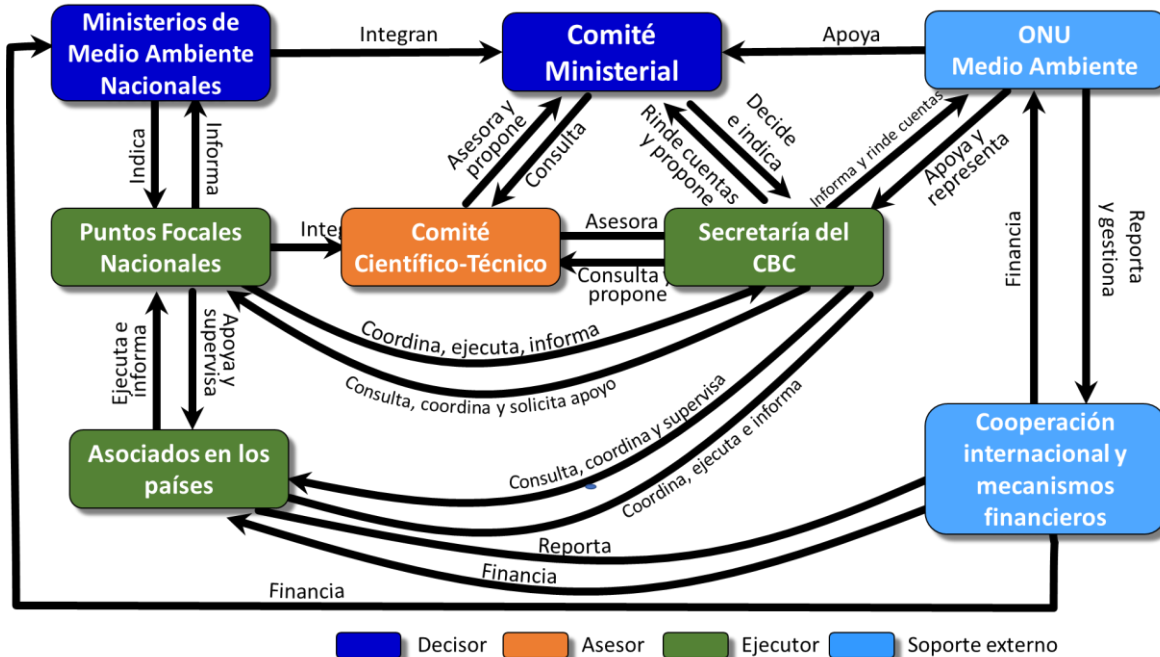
Ministerios de Medio Ambiente Nacionales

Integran

Comité Ministerial

Apoya

ONU Medio Ambiente

Indica

Informa

Asesora y propone

Consulta

Rinde cuentas y propone

Decide e indica

Informa y rinde cuentas

Apoya y representa

Puntos Focales Nacionales

Integ

Comité Científico-Técnico

Asesora

Consulta y propone

Secretaría del CBC

Financia

Reporta y gestiona

Ejecuta e informa

Apoya y supervisa

Coordina, ejecuta, informa

Consulta, coordina y solicita apoyo

Consulta, coordina y supervisa

Coordina, ejecuta e informa

Asociados en los países

Cooperación internacional y mecanismos financieros

Reporta

Financia

Financia

Decisor

Asesor

Ejecutor

Soporte externo